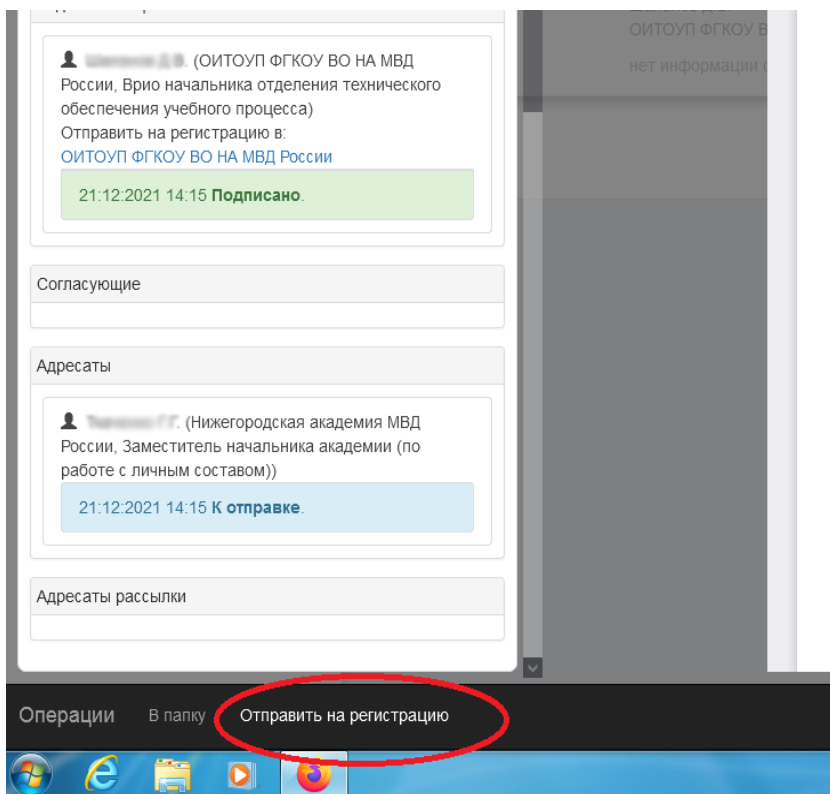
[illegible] (ОИТОУП ФГКОУ ВО НА МВД России, Врио начальника отделения технического обеспечения учебного процесса)
Отправить на регистрацию в:
ОИТОУП ФГКОУ ВО НА МВД России

21:12:2021 14:15 Подписано.

Согласующие

Адресаты

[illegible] (Нижегородская академия МВД России, Заместитель начальника академии (по работе с личным составом))

21:12:2021 14:15 К отправке.

Адресаты рассылки

ОИТОУП ФГКОУ В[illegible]

нет информации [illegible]

Операции В папку Отправить на регистрацию